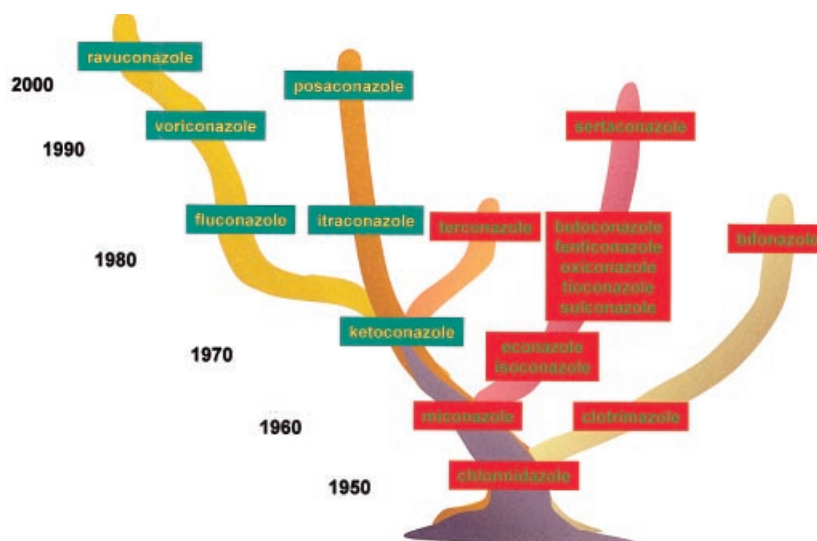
ravuconazole

2000

posaconazole

voriconazole

1990

sertaconazole

fluconazole

itraconazole

terconazole

butoconazole
fenticonazole
oxiconazole
tioconazole
sulconazole

bifonazole

1980

ketoconazole

1970

econazole
isoconazole

miconazole

clotrimazole

1960

chlormidazole

1950